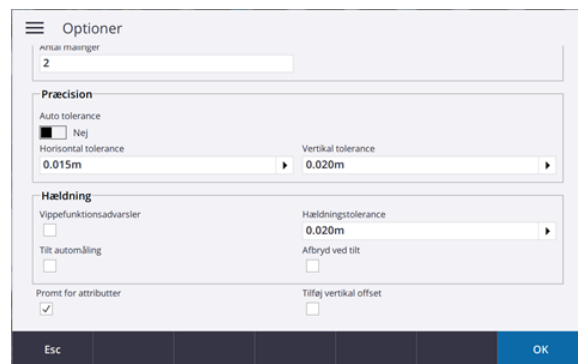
Optioner

Antal målinger
2

Præcision
Auto tolerance
Nej
Horisontal tolerance
0.015m
Vertikal tolerance
0.020m

Hældning
Vippefunktionsadvarsler
Hældningstolerance
0.020m
Tilt automåling
Afbryd ved tilt

Promt for attributter
Tilføj vertikal offset

Esc
OK